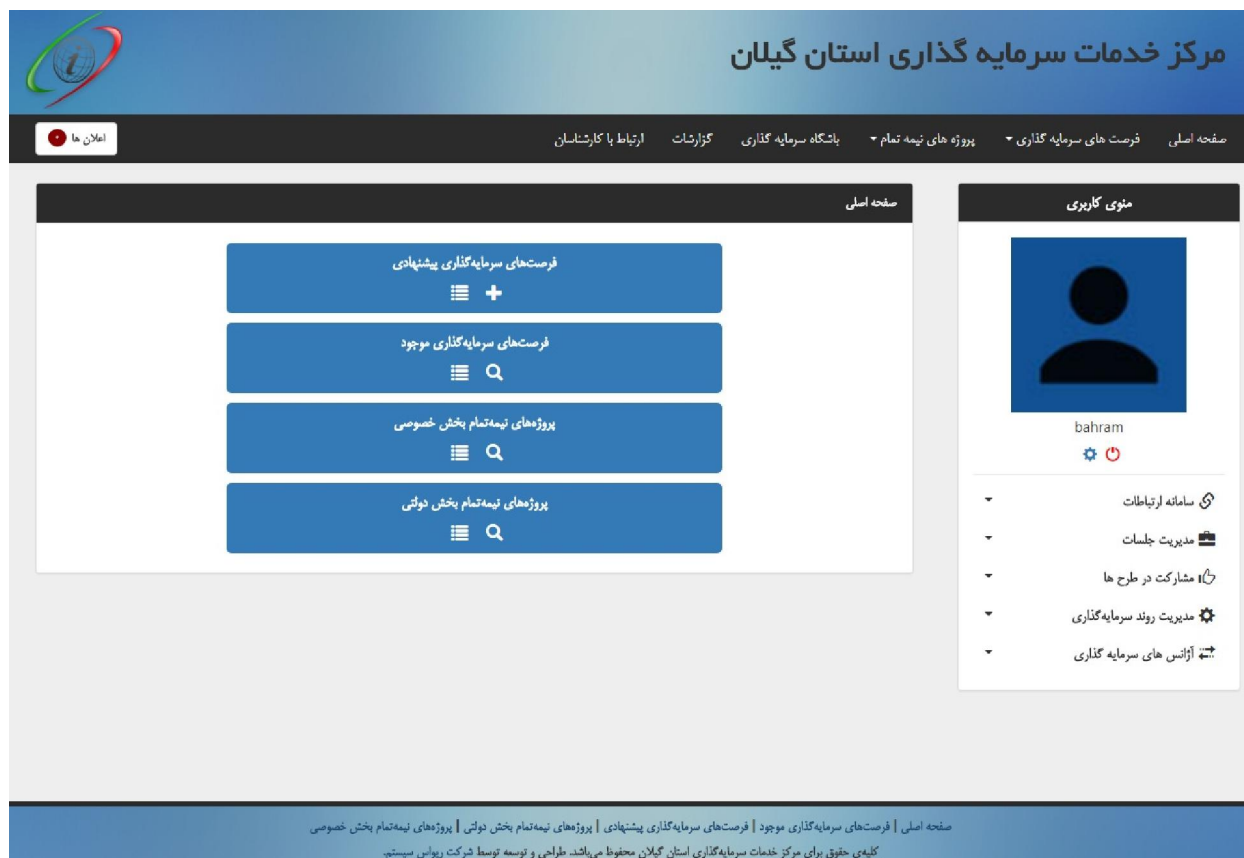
مرکز خدمات سرمایه گذاری استان گیلان

صفحه اصلی
فرصت های سرمایه گذاری
پروژه های نیمه تمام
باشگاه سرمایه گذاری
گزارشات
ارتباط با کارشناسان
اعلان ها

منوی کاربری

bahram

سامانه ارتباطات
مدیریت جلسات
مشارکت در طرح ها
مدیریت روند سرمایه‌گذاری
آژانس های سرمایه گذاری

صفحه اصلی

فرصت‌های سرمایه‌گذاری پیشنهادی

فرصت‌های سرمایه‌گذاری موجود

پروژه‌های نیمه‌تمام بخش خصوصی

پروژه‌های نیمه‌تمام بخش دولتی

صفحه اصلی | فرصت‌های سرمایه‌گذاری موجود | فرصت‌های سرمایه‌گذاری پیشنهادی | پروژه‌های نیمه‌تمام بخش دولتی | پروژه‌های نیمه‌تمام بخش خصوصی

کلیه‌ی حقوق برای مرکز خدمات سرمایه‌گذاری استان گیلان محفوظ می‌باشد. طراحی و توسعه توسط شرکت رهپاس سیستم.